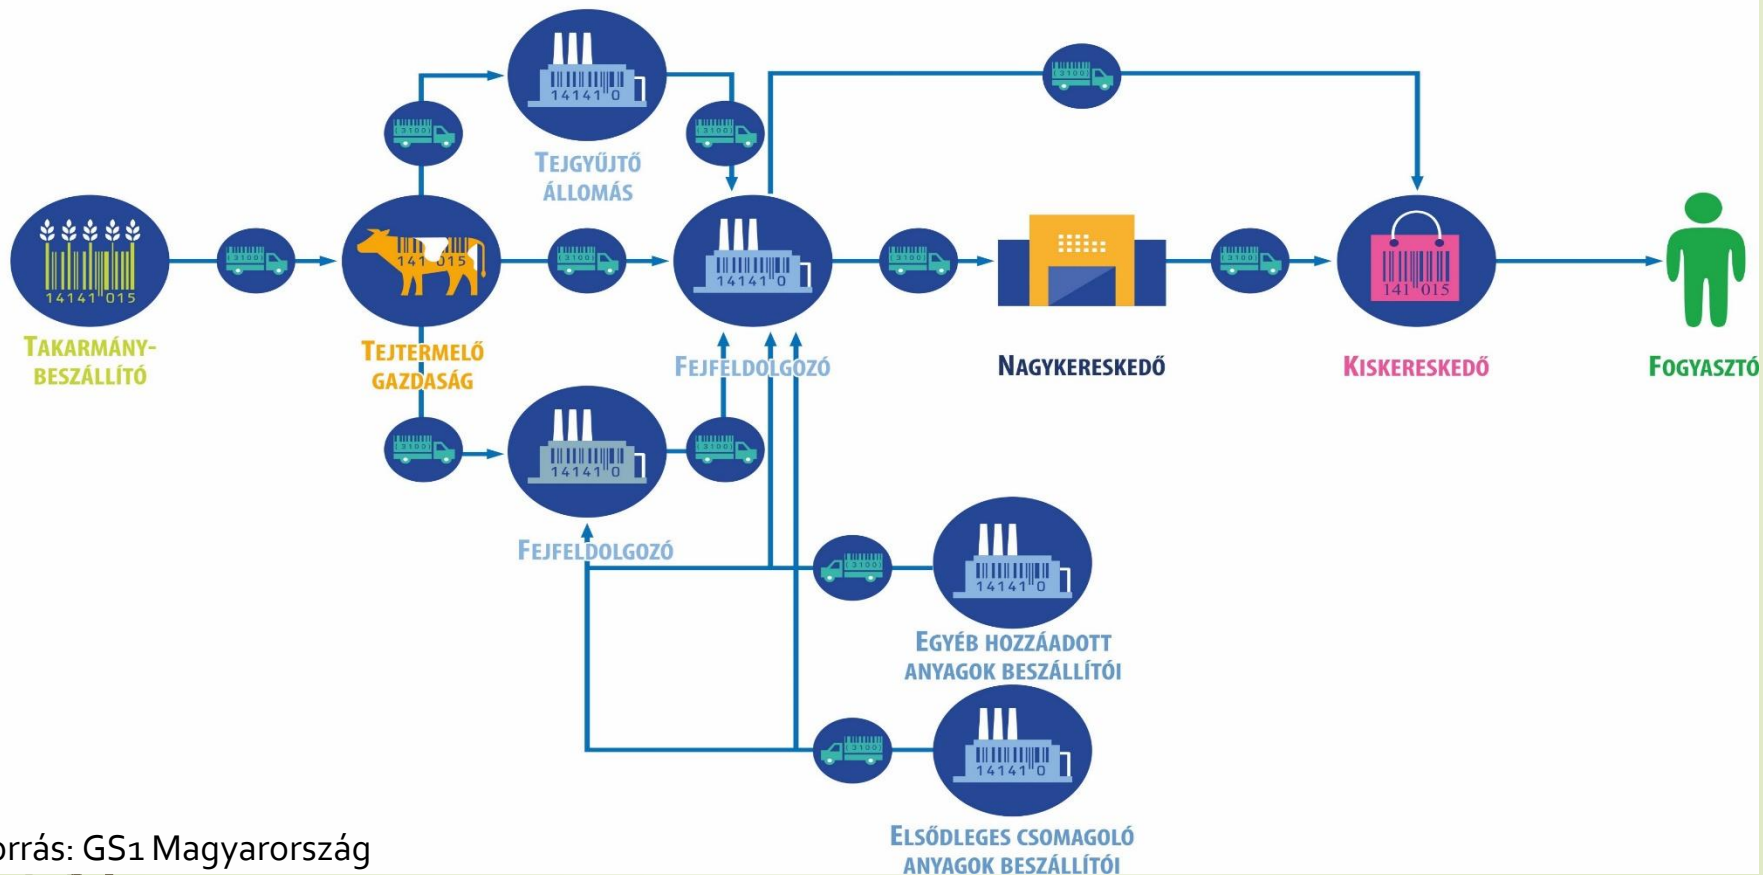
TEJGYŰJTŐ ÁLLOMÁS

TAKARMÁNY-BESZÁLLÍTÓ

14141 015

TEJTERMELŐ GAZDASÁG

141 015

FEJFELDOLGOZÓ

14141 0

NAGYKERESKEDŐ

KISKERESKEDŐ

141 015

FOGYASZTÓ

FEJFELDOLGOZÓ

EGYÉB HOZZÁADOTT ANYAGOK BESZÁLLÍTÓI

ELSŐDLEGES CSOMAGOLÓ ANYAGOK BESZÁLLÍTÓI

3100

orrás: GS1 Magyarország